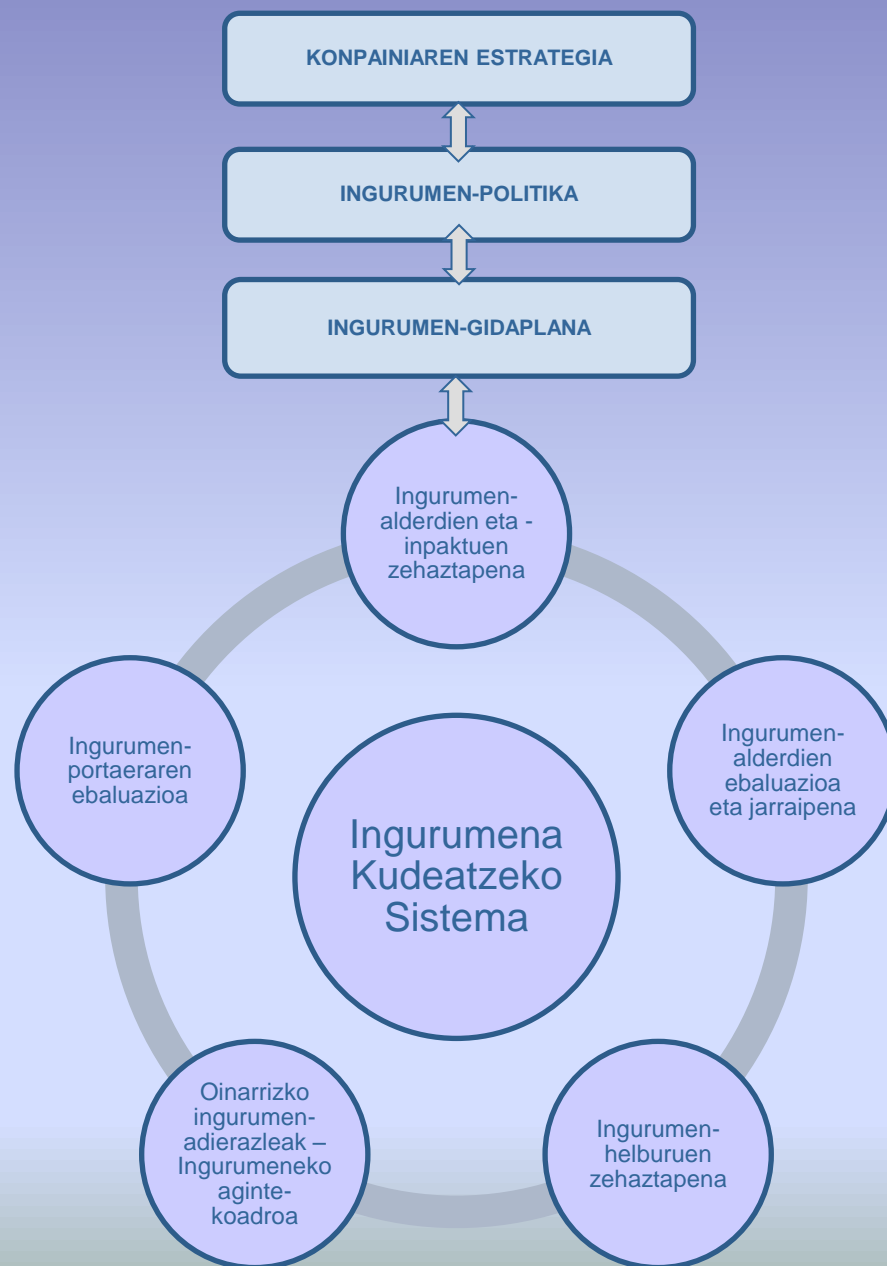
KONPAINIAREN ESTRATEGIA

INGURUMEN-POLITIKA

INGURUMEN-GIDAPLANA

Ingurumen-alderdien eta -inpaktuen zehaztapena

Ingurumen-portaeraren ebaluazioa

Ingurumena Kudeatzeko Sistema

Ingurumen-alderdien ebaluazioa eta jarraipena

Oinarrizko ingurumen-adierazleak – Ingurumeneko aginte-koadroa

Ingurumen-helburuen zehaztapena